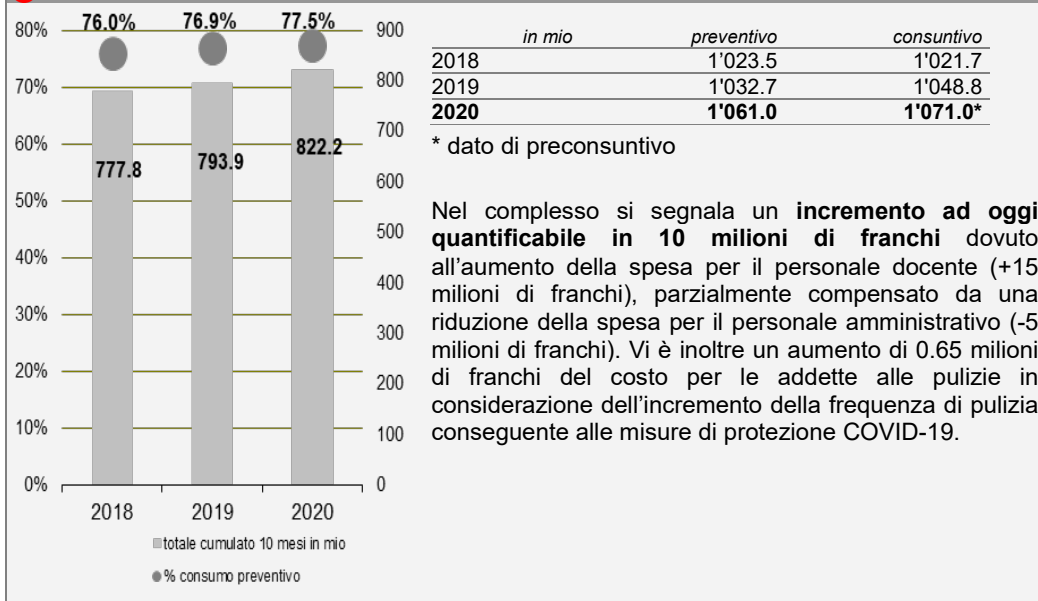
80% 70% 60% 50% 40% 30% 20% 10% 0%

900 800 700 600 500 400 300 200 100 0

76.0% 76.9% 77.5%

777.8 793.9 822.2

2018 2019 2020

totale cumulato 10 mesi in mio

% consumo preventivo

| in mio | preventivo | consuntivo |
|---|---|---|
| 2018 | 1'023.5 | 1'021.7 |
| 2019 | 1'032.7 | 1'048.8 |
| **2020** | **1'061.0** | **1'071.0*** |

* dato di preconsuntivo

Nel complesso si segnala un **incremento ad oggi quantificabile in 10 milioni di franchi** dovuto all'aumento della spesa per il personale docente (+15 milioni di franchi), parzialmente compensato da una riduzione della spesa per il personale amministrativo (-5 milioni di franchi). Vi è inoltre un aumento di 0.65 milioni di franchi del costo per le addette alle pulizie in considerazione dell'incremento della frequenza di pulizia conseguente alle misure di protezione COVID-19.